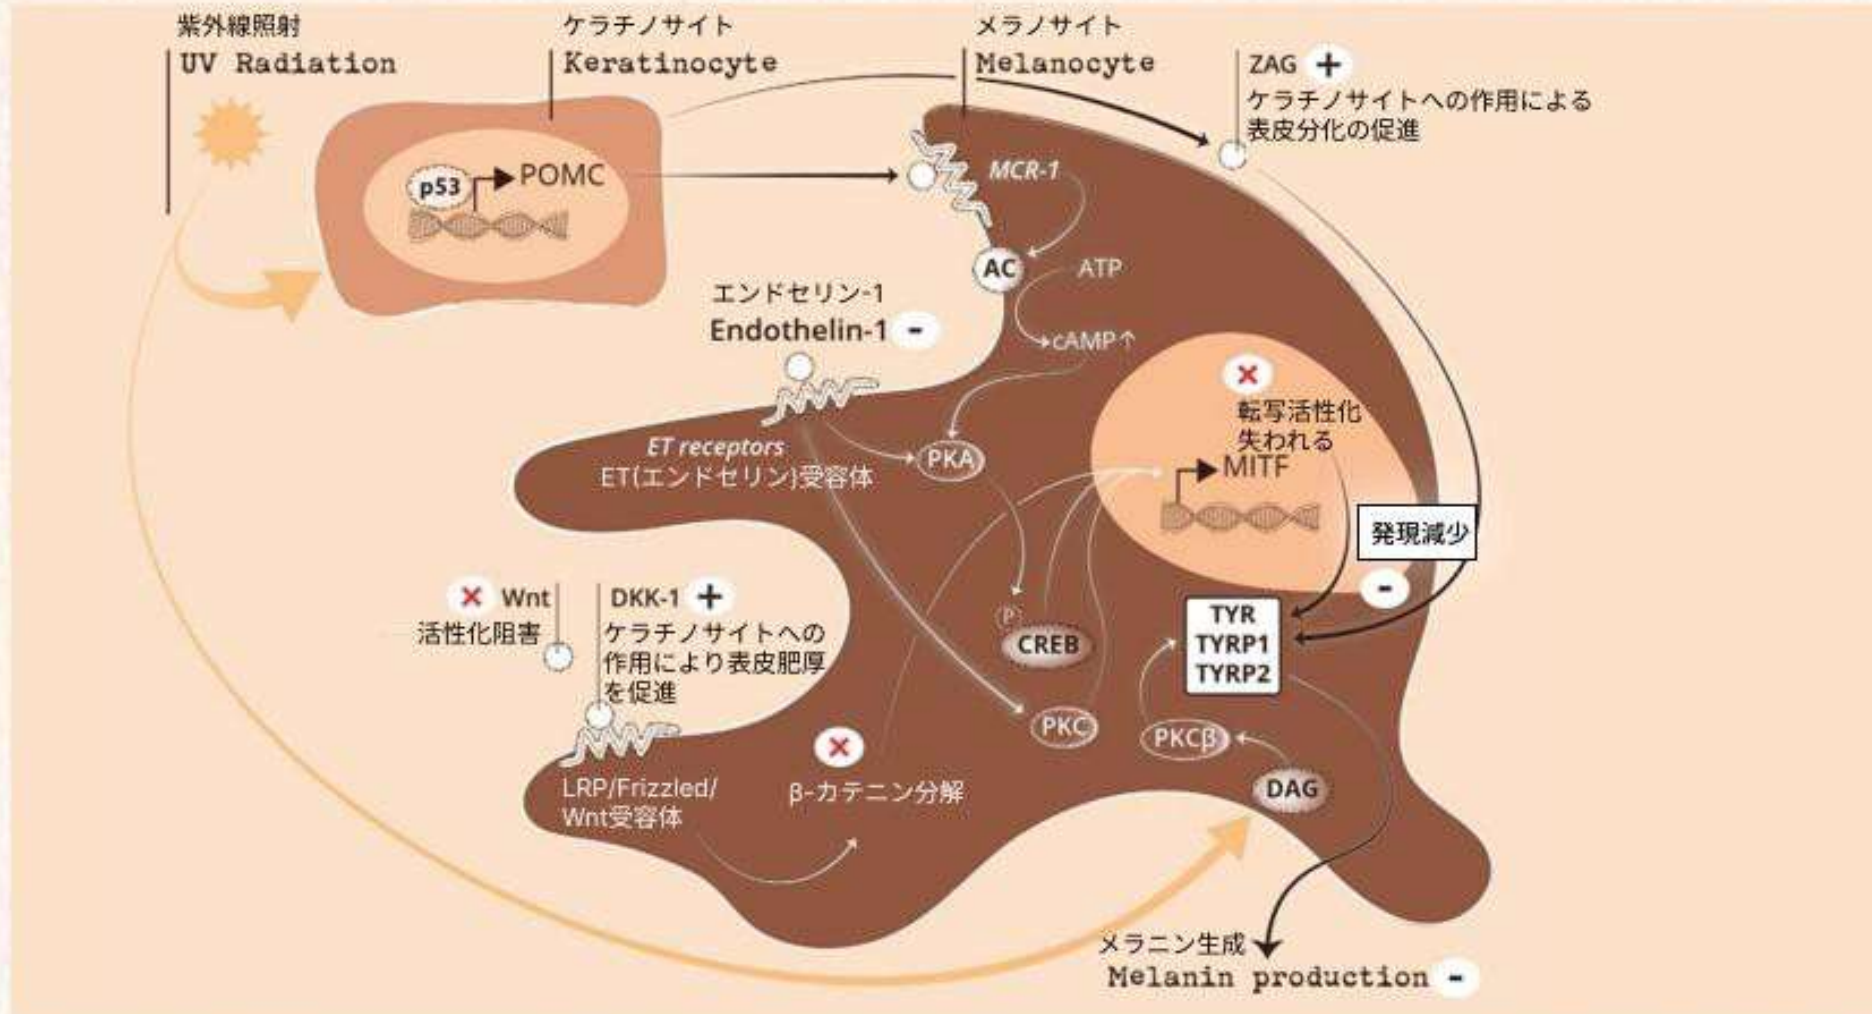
紫外線照射
UV Radiation

ケラチノサイト
Keratinocyte

メラノサイト
Melanocyte

ZAG +
ケラチノサイトへの作用による表皮分化の促進

p53
POMC

MCR-1

AC
ATP

エンドセリン-1
Endothelin-1 -

cAMP↑

×
転写活性化失われる

ET receptors
ET(エンドセリン)受容体

PKA

MITF

発現減少

-

× Wnt
活性化阻害

DKK-1 +
ケラチノサイトへの作用により表皮肥厚を促進

P
CREB

TYR
TYRP1
TYRP2

PKC

PKCβ

DAG

×
β-カテニン分解

LRP/Frizzled/Wnt受容体

メラニン生成
Melanin production -